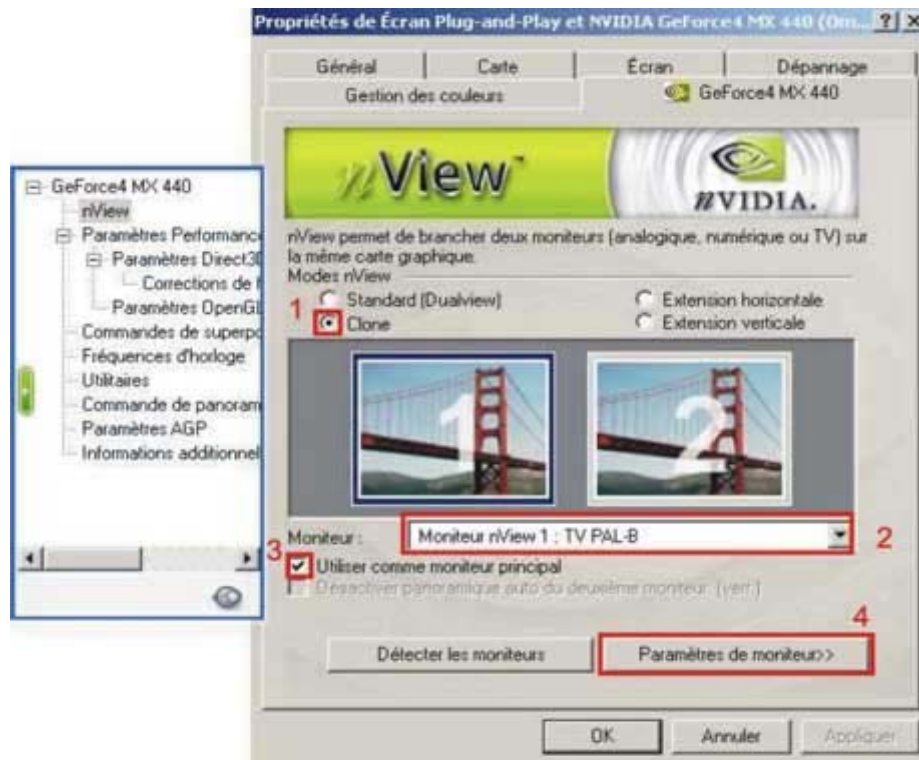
Propriétés de Écran Plug-and-Play et NVIDIA GeForce4 MX 440 (Om... ? X

Général | Carte | Écran | Dépannage
Gestion des couleurs | GeForce4 MX 440

GeForce4 MX 440
nView
Paramètres Performance
Paramètres Direct3D
Corrections de
Paramètres OpenGL
Commandes de superpo
Fréquences d'horloge
Utilitaires
Commande de panoram
Paramètres AGP
Informations additionnel

nView™

nVIDIA.

nView permet de brancher deux moniteurs (analogique, numérique ou TV) sur la même carte graphique.

Modes nView
1
Standard (Dualview)
Clone
Extension horizontale
Extension verticale

1
2

Moniteur : Moniteur nView 1 : TV PAL-B
2
3
Utiliser comme moniteur principal
Désactiver panoramique auto du deuxième moniteur (vert)

4
Détecter les moniteurs
Paramètres de moniteur>>

OK
Annuler
Appliquer